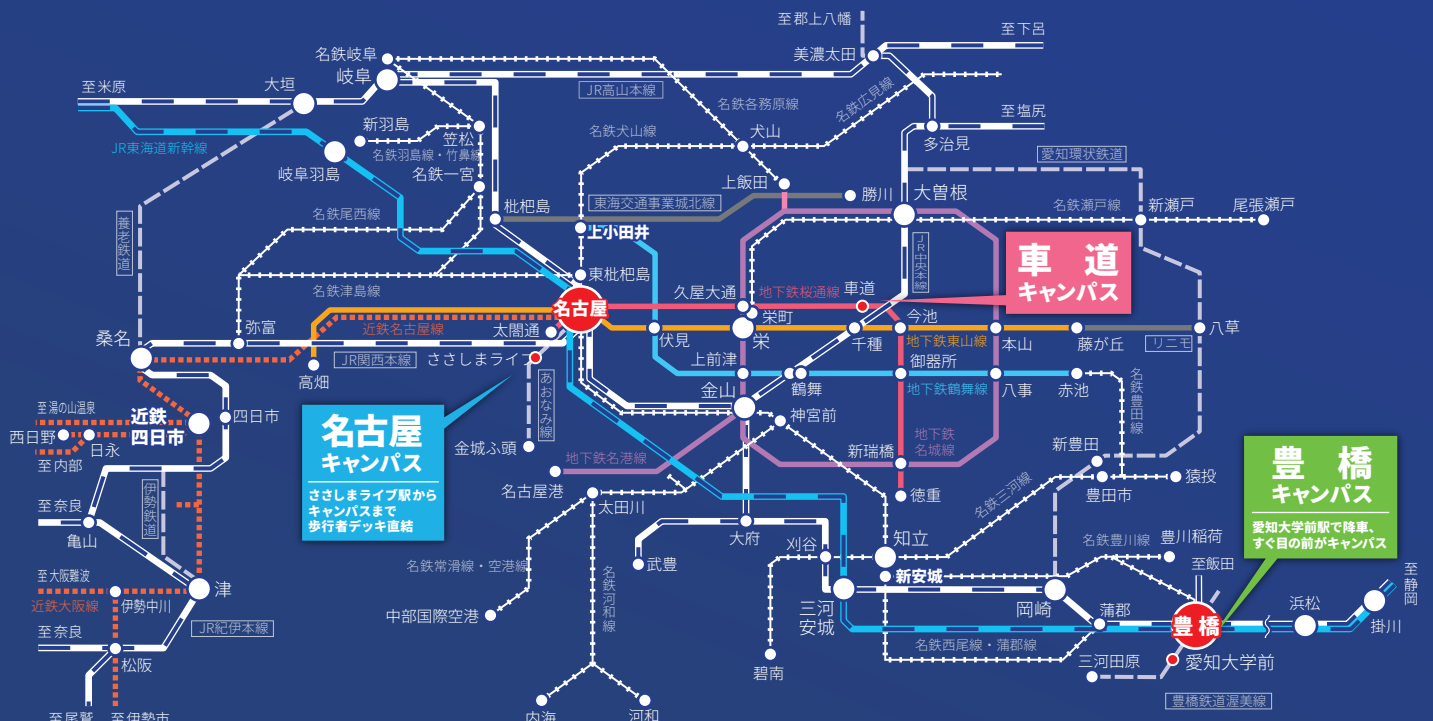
至郡上八幡
至下呂
美濃太田
名鉄岐阜
岐阜
大垣
至米原
JR高山本線
名鉄各務原線
名鉄広見線
JR東海道新幹線
新羽島
笠松
名鉄羽島線・竹鼻線
名鉄犬山線
犬山
多治見
至塩尻
岐阜羽島
名鉄一宮
愛知環状鉄道
上飯田
勝川
大曽根
名鉄瀬戸線
新瀬戸
尾張瀬戸
名鉄尾西線
枇杷島
東海交通事業城北線
養老鉄道
上小田井
JR中央本線
東枇杷島
車道キャンパス
名鉄津島線
久屋大通
地下鉄桜通線
車道
名古屋
桑名
弥富
近鉄名古屋線
太閤通
栄町
今池
八草
伏見
栄
千種
地下鉄東山線
本山
藤が丘
リニモ
JR関西本線
ささしまライブ
上前津
御器所
高畑
あおなみ線
金山
鶴舞
地下鉄鶴舞線
八事
赤池
名鉄豊田線
至湯の山温泉
近鉄四日市
四日市
名古屋キャンパス
ささしまライブ駅からキャンパスまで歩行者デッキ直結
西日野
日永
神宮前
至内部
金城ふ頭
地下鉄名港線
新瑞橋
地下鉄名城線
新豊田
豊橋キャンパス
愛知大学前駅で降車、すぐ目の前がキャンパス
名古屋港
豊田市
猿投
伊勢鉄道
至奈良
太田川
徳重
名鉄三河線
亀山
大府
名鉄豊川線
豊川稲荷
刈谷
知立
名鉄常滑線・空港線
武豊
至大阪難波
新安城
至飯田
至静岡
近鉄大阪線
津
名鉄河和線
伊勢中川
三河安城
岡崎
蒲郡
浜松
掛川
中部国際空港
豊橋
至奈良
JR紀伊本線
名鉄西尾線・蒲郡線
松阪
碧南
三河田原
愛知大学前
豊橋鉄道渥美線
至尾鷲
至伊勢市
内海
河和